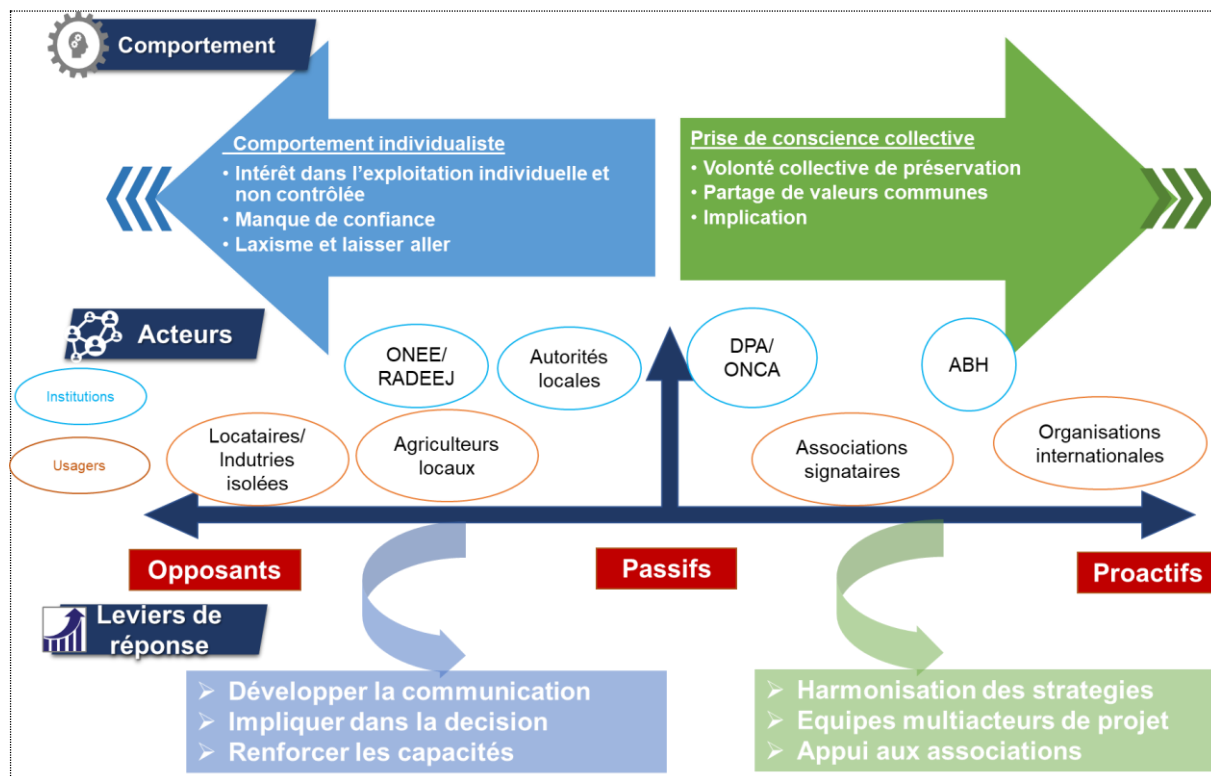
Comportement

Comportement individualiste
• Intérêt dans l'exploitation individuelle et non contrôlée
• Manque de confiance
• Laxisme et laisser aller

Prise de conscience collective
• Volonté collective de préservation
• Partage de valeurs communes
• Implication

Acteurs

Institutions

Usagers

ONEE/ RADEEJ

Autorités locales

DPA/ ONCA

ABH

Locataires/ Indutries isolées

Agriculteurs locaux

Associations signataires

Organisations internationales

Opposants

Passifs

Proactifs

Leviers de réponse

➢ Développer la communication
➢ Impliquer dans la decision
➢ Renforcer les capacités

➢ Harmonisation des strategies
➢ Equipes multiacteurs de projet
➢ Appui aux associations